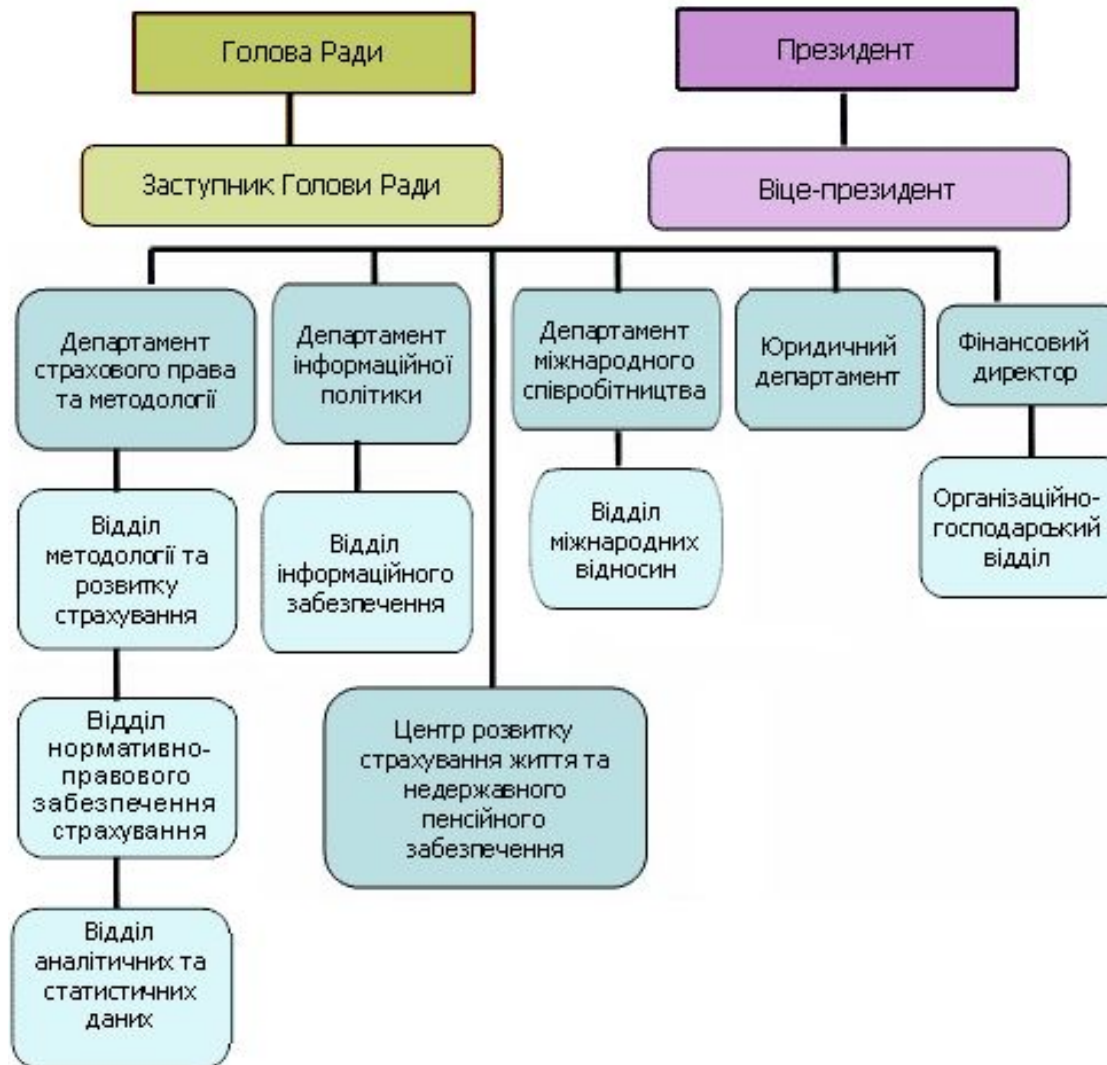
Голова Ради

Президент

Заступник Голови Ради

Віце-президент

Департамент страхового права та методології

Департамент інформаційної політики

Департамент міжнародного співробітництва

Юридичний департамент

Фінансовий директор

Відділ методології та розвитку страхування

Відділ інформаційного забезпечення

Відділ міжнародних відносин

Організаційно-господарський відділ

Відділ нормативно-правового забезпечення страхування

Центр розвитку страхування життя та недержавного пенсійного забезпечення

Відділ аналітичних та статистичних даних